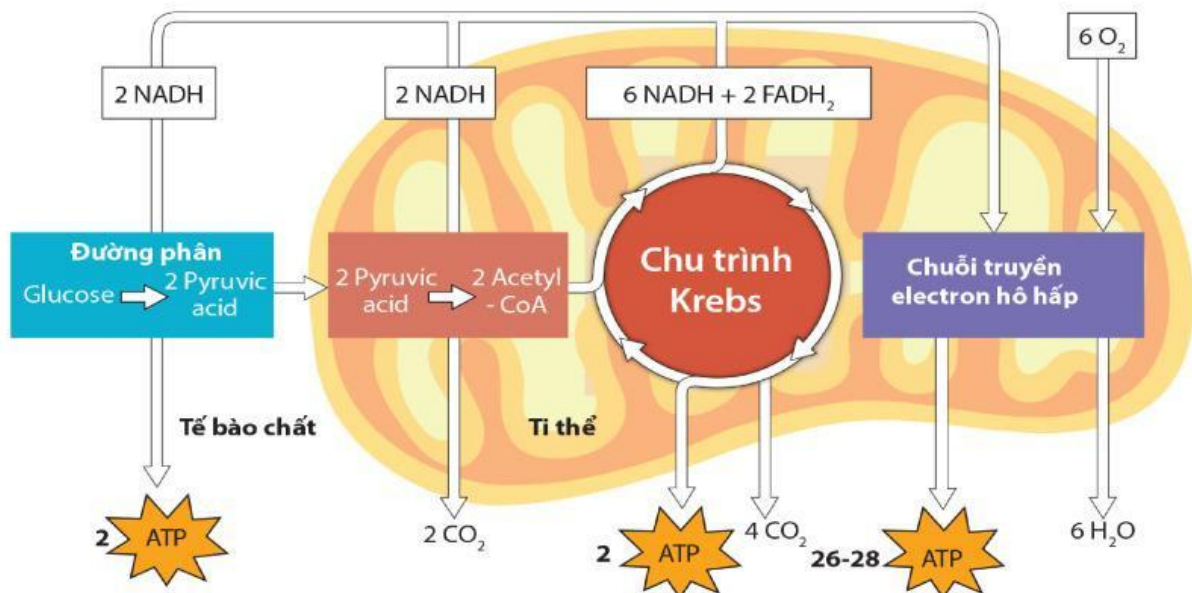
2 NADH

2 NADH

6 NADH + 2 $FADH_2$

6 $O_2$

Đường phân

Glucose 2 Pyruvic acid

2 Pyruvic acid 2 Acetyl - CoA

Chu trình Krebs

Chuỗi truyền electron hô hấp

Tế bào chất

Ti thể

2 ATP

2 $CO_2$

2 ATP

4 $CO_2$

26-28 ATP

6 $H_2O$